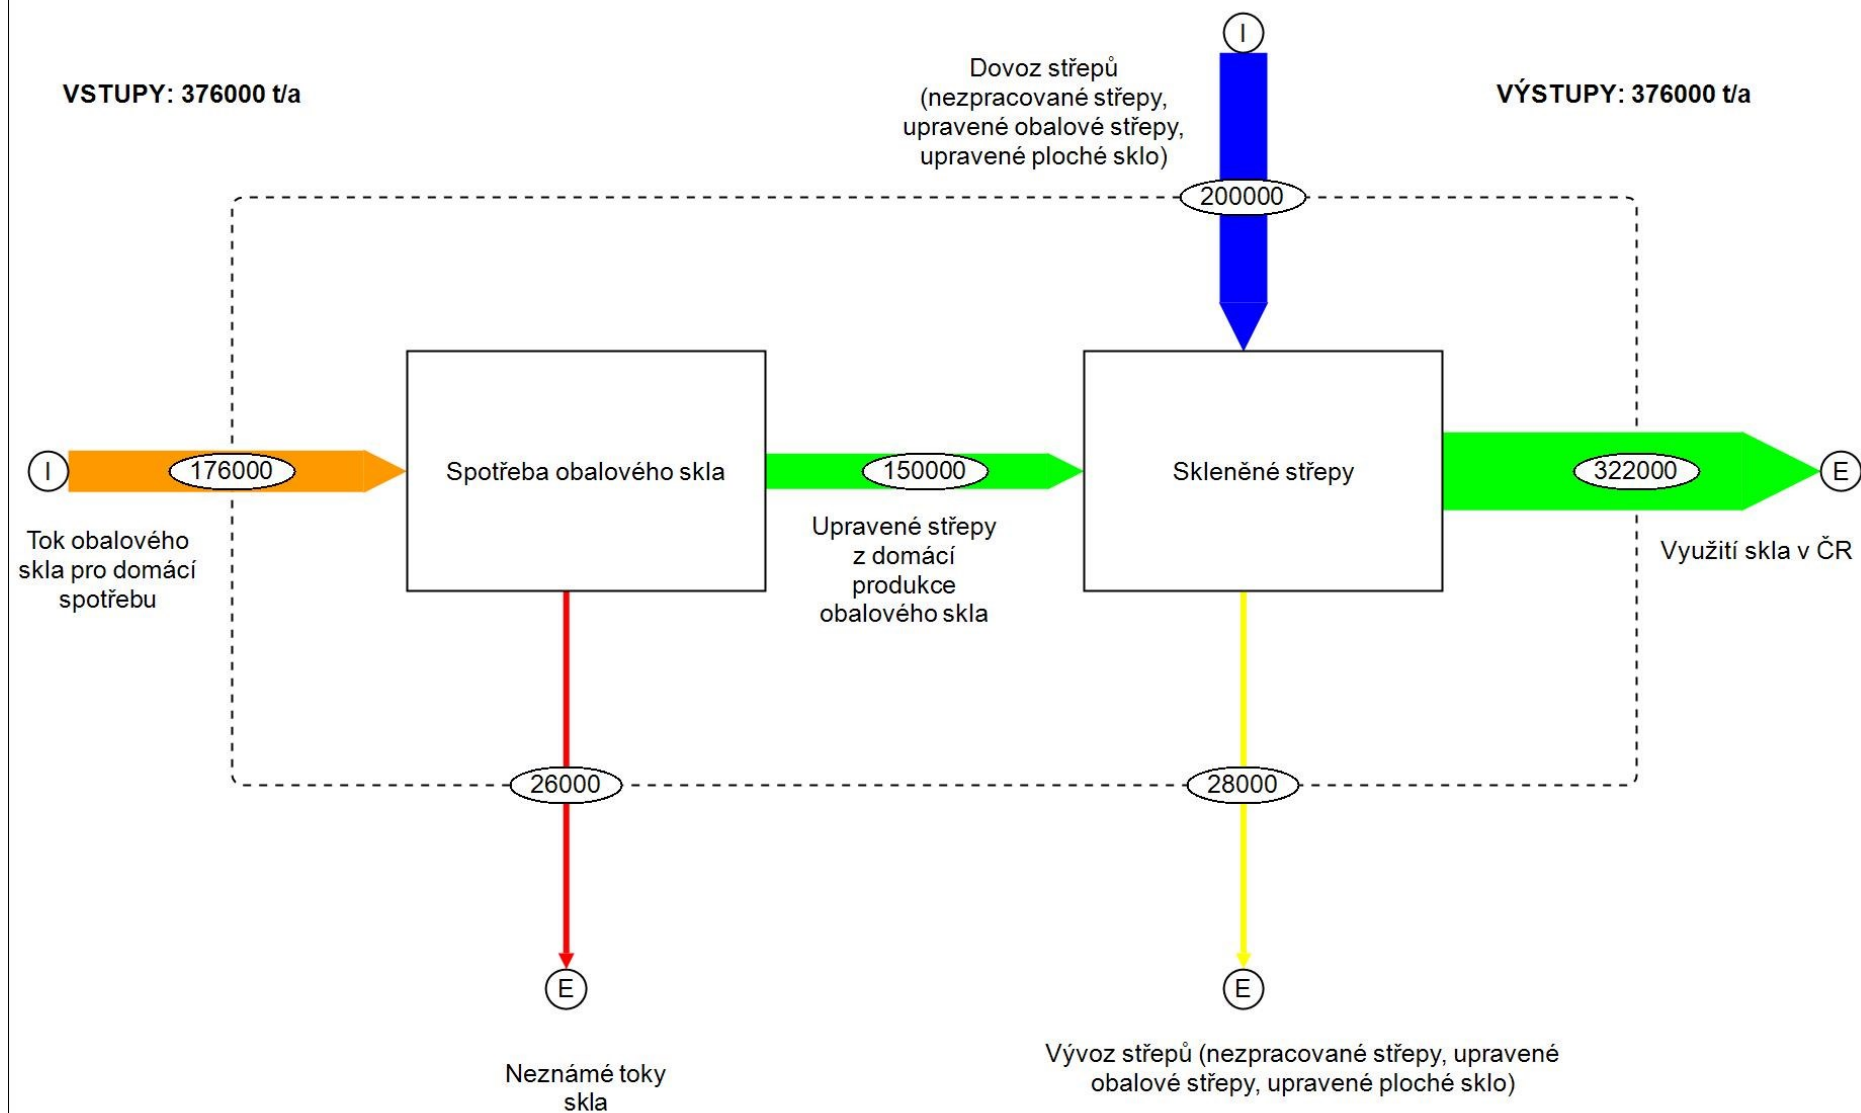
VSTUPY: 376000 t/a

I

Dovoz střepů (nezpracované střepy, upravené obalové střepy, upravené ploché sklo)

VÝSTUPY: 376000 t/a

200000

I

176000

Spotřeba obalového skla

150000

Skleněné střepy

322000

E

Tok obalového skla pro domácí spotřebu

Upravené střepy z domácí produkce obalového skla

Využití skla v ČR

26000

28000

E

E

Neznámé toky skla

Vývoz střepů (nezpracované střepy, upravené obalové střepy, upravené ploché sklo)